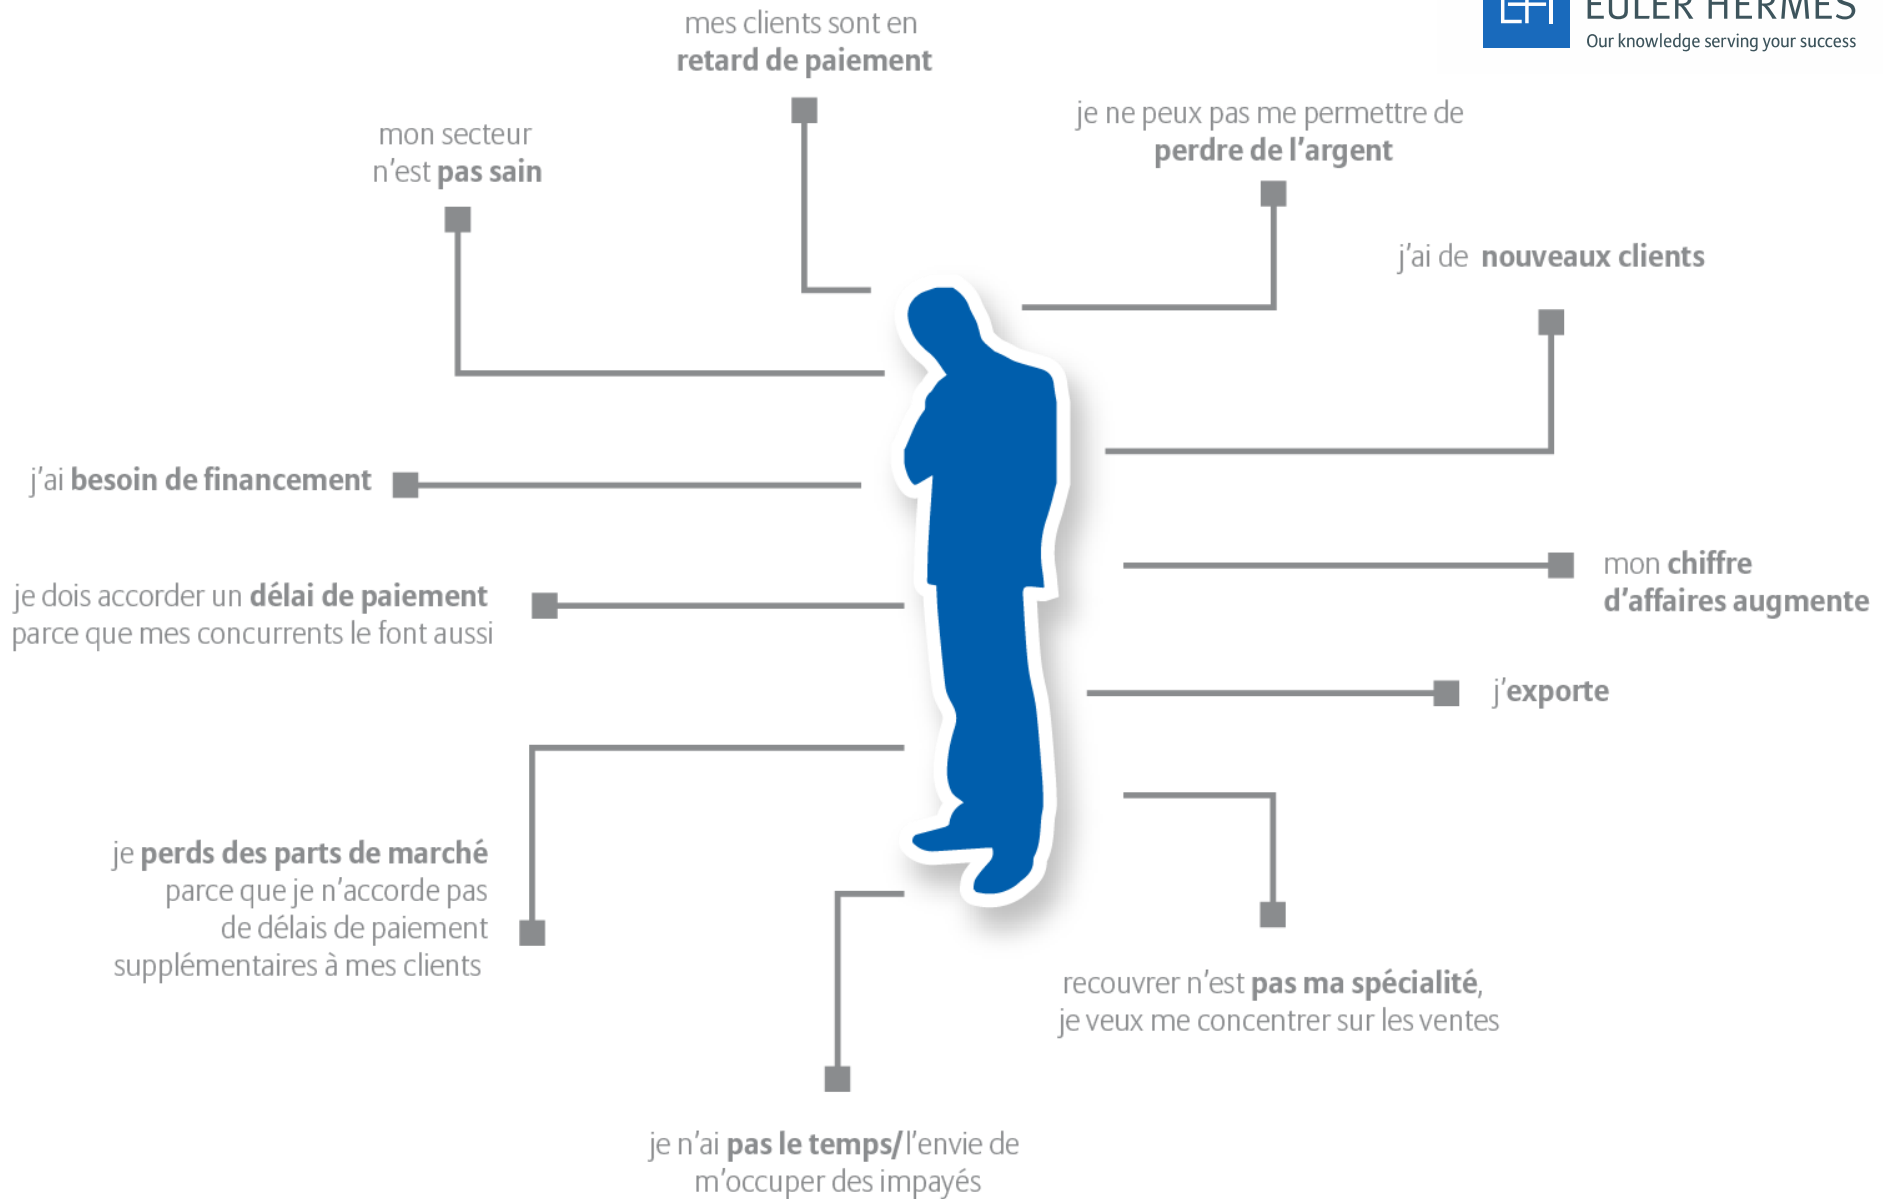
EULER HERMES
Our knowledge serving your success

mes clients sont en **retard de paiement**

mon secteur n'est **pas sain**

je ne peux pas me permettre de **perdre de l'argent**

j'ai de **nouveaux clients**

j'ai **besoin de financement**

mon **chiffre d'affaires augmente**

je dois accorder un **délai de paiement** parce que mes concurrents le font aussi

j'**exporte**

je **perds des parts de marché** parce que je n'accorde pas de délais de paiement supplémentaires à mes clients

recouvrer n'est **pas ma spécialité**, je veux me concentrer sur les ventes

je n'ai **pas le temps/** l'envie de m'occuper des impayés